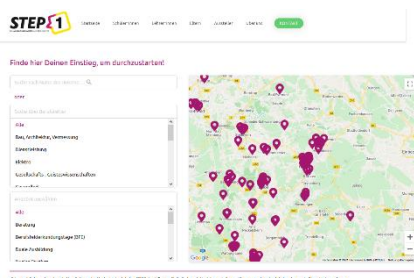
STEP 1

Startseite Schüler:innen Lehrer:innen Eltern Zuständig Über uns Kontakt

Finde hier Deinen Einstieg, um durchzustarten!

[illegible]

Alle
Bau, Architektur, Vermessung
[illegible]
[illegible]
Gesellschafts-, Geisteswissenschaften
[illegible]

Alle
Bewerbung
Berufsvorbereitungslage (BVJ)
Duale Ausbildung
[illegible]

Google